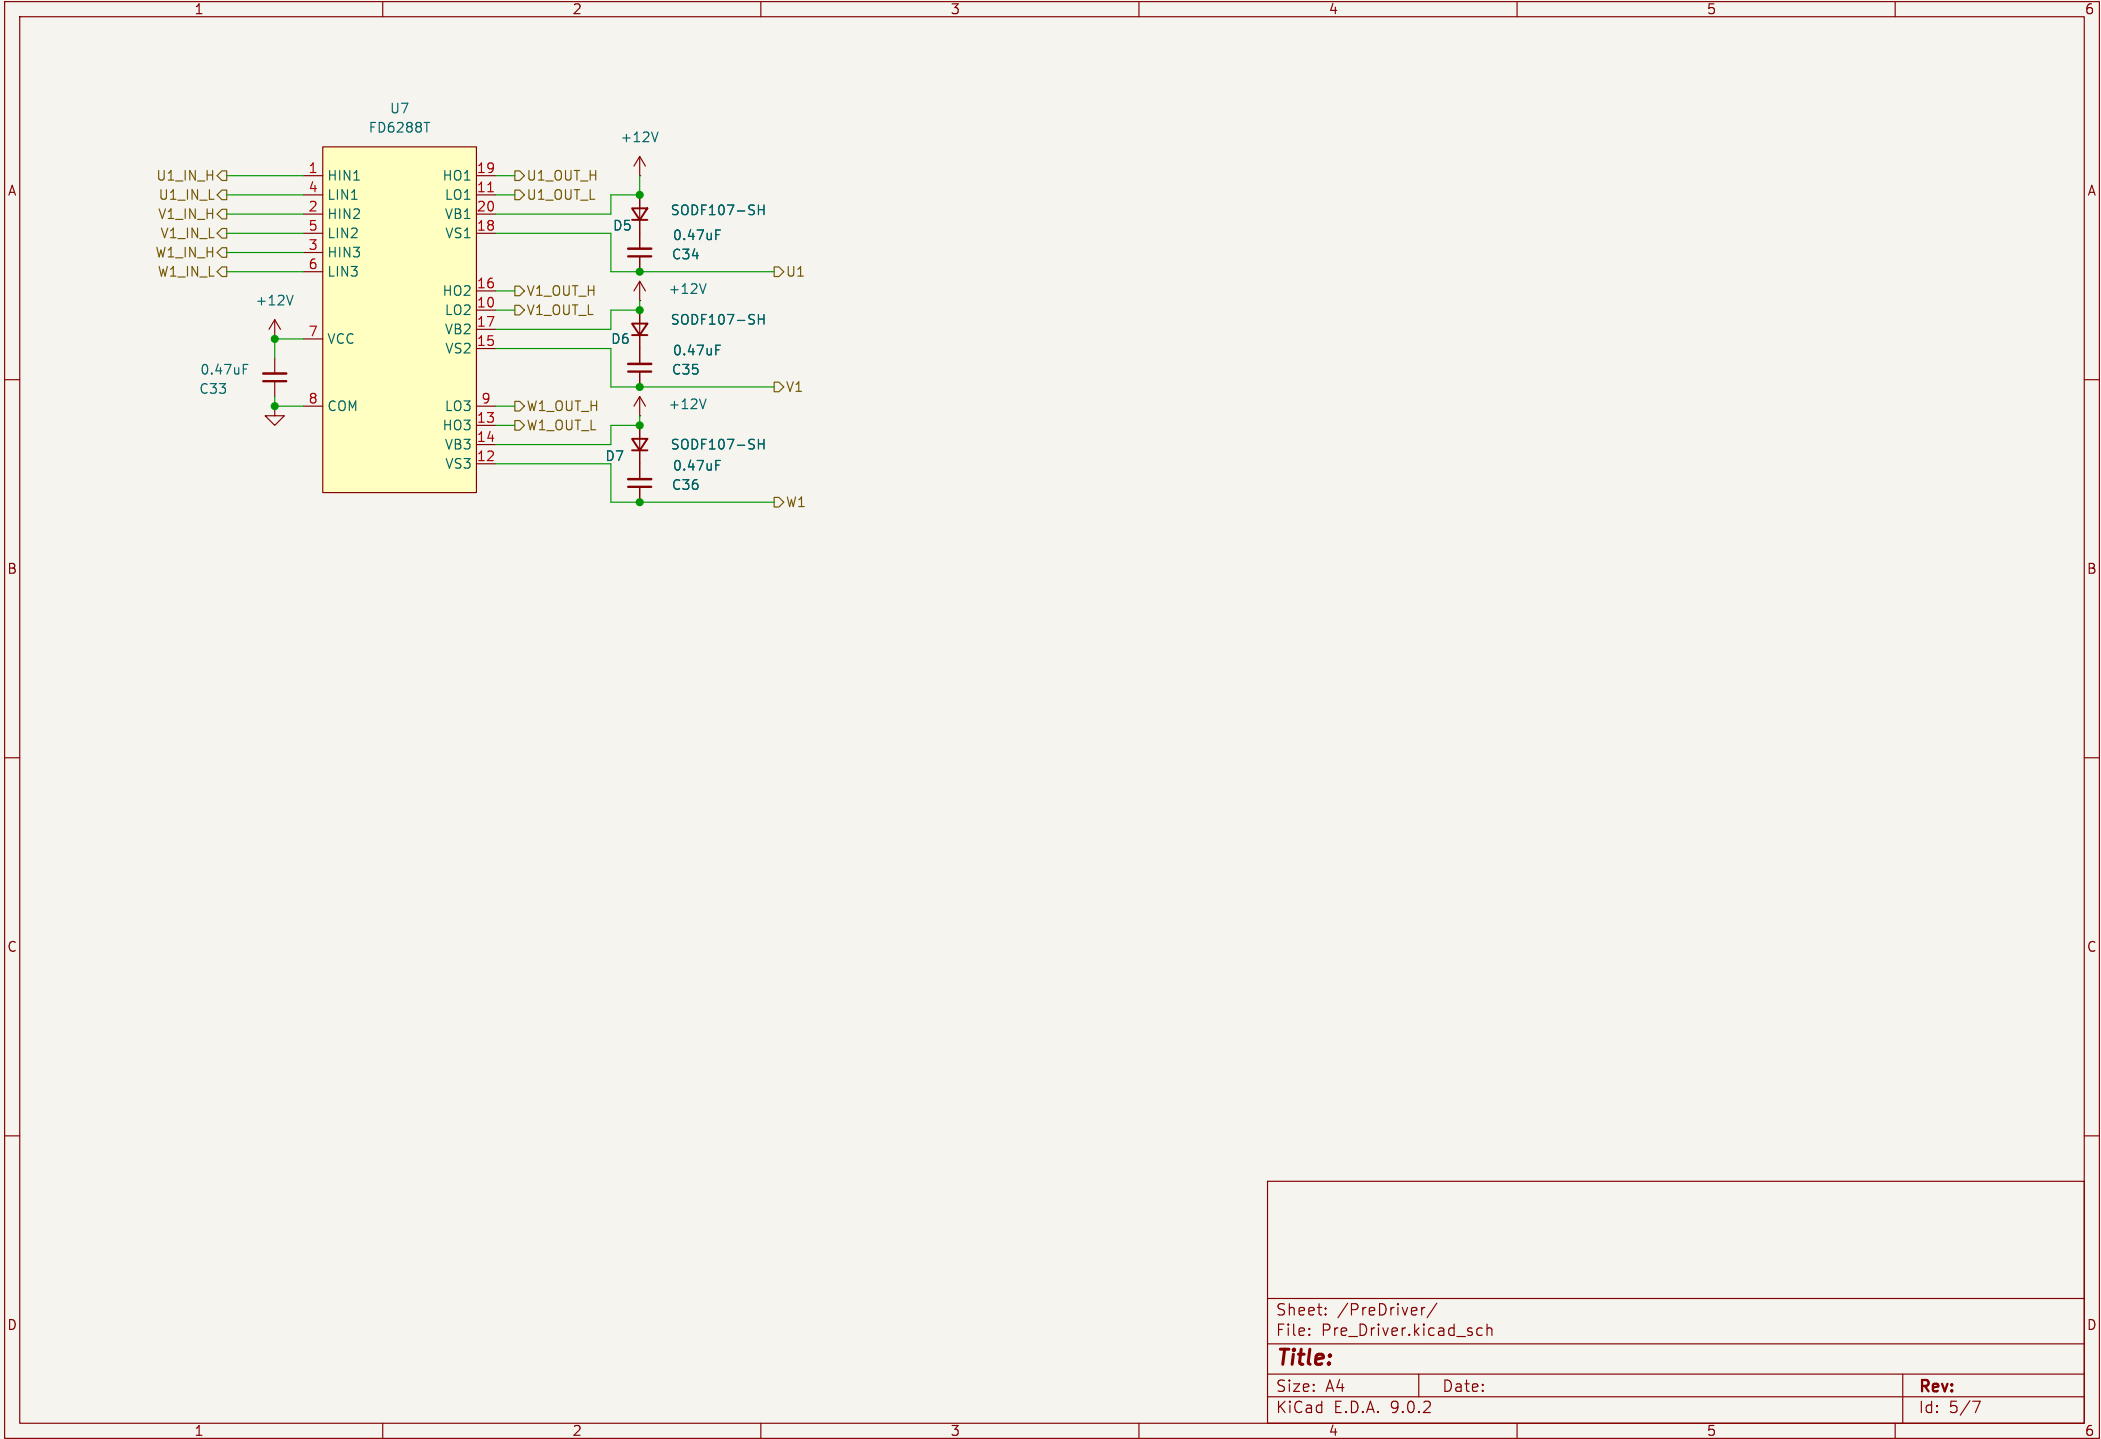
1 2 3 4 5 6

A

U7
FD6288T

+12V

U1_IN_H 1 HIN1
U1_IN_L 4 LIN1
V1_IN_H 2 HIN2
V1_IN_L 5 LIN2
W1_IN_H 3 HIN3
W1_IN_L 6 LIN3

HO1 19 U1_OUT_H
LO1 11 U1_OUT_L
VB1 20
VS1 18

SODF107-SH
D5
0.47uF
C34
U1

+12V

HO2 16 V1_OUT_H
LO2 10 V1_OUT_L
VB2 17
VS2 15

SODF107-SH
D6
0.47uF
C35
V1

+12V
7 VCC
0.47uF
C33
8 COM

+12V

LO3 9 W1_OUT_H
HO3 13 W1_OUT_L
VB3 14
VS3 12

SODF107-SH
D7
0.47uF
C36
W1

B

C

D

Sheet: /PreDriver/
File: Pre_Driver.kicad_sch

Title:

| Size: A4 | Date: | Rev: |
|---|---|---|
| KiCad E.D.A. 9.0.2 | | Id: 5/7 |

1 2 3 4 5 6